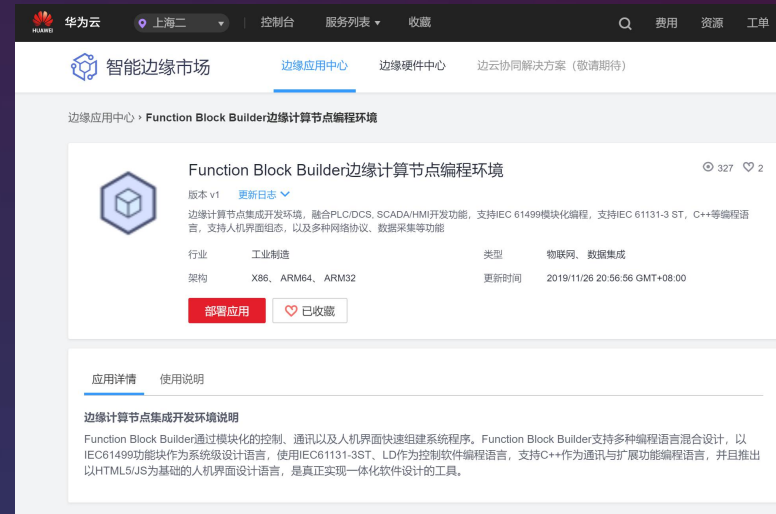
HUAWEI 华为云 上海二 控制台 服务列表 收藏 费用 资源 工单

智能边缘市场 边缘应用中心 边缘硬件中心 边云协同解决方案（敬请期待）

边缘应用中心 › Function Block Builder边缘计算节点编程环境

Function Block Builder边缘计算节点编程环境

327 2

版本 v1 更新日志

边缘计算节点集成开发环境，融合PLC/DCS, SCADA/HMI开发功能，支持IEC 61499模块化编程，支持IEC 61131-3 ST，C++等编程语言，支持人机界面组态，以及多种网络协议、数据采集等功能

| 行业 | 工业制造 | 类型 | 物联网、数据集成 |
|---|---|---|---|
| 架构 | X86、ARM64、ARM32 | 更新时间 | 2019/11/26 20:56:56 GMT+08:00 |

部署应用 已收藏

应用详情 使用说明

边缘计算节点集成开发环境说明

Function Block Builder通过模块化的控制、通讯以及人机界面快速组建系统程序。Function Block Builder支持多种编程语言混合设计，以IEC61499功能块作为系统级设计语言，使用IEC61131-3ST、LD作为控制软件编程语言，支持C++作为通讯与扩展功能编程语言，并且推出以HTML5/JS为基础的人机界面设计语言，是真正实现一体化软件设计的工具。